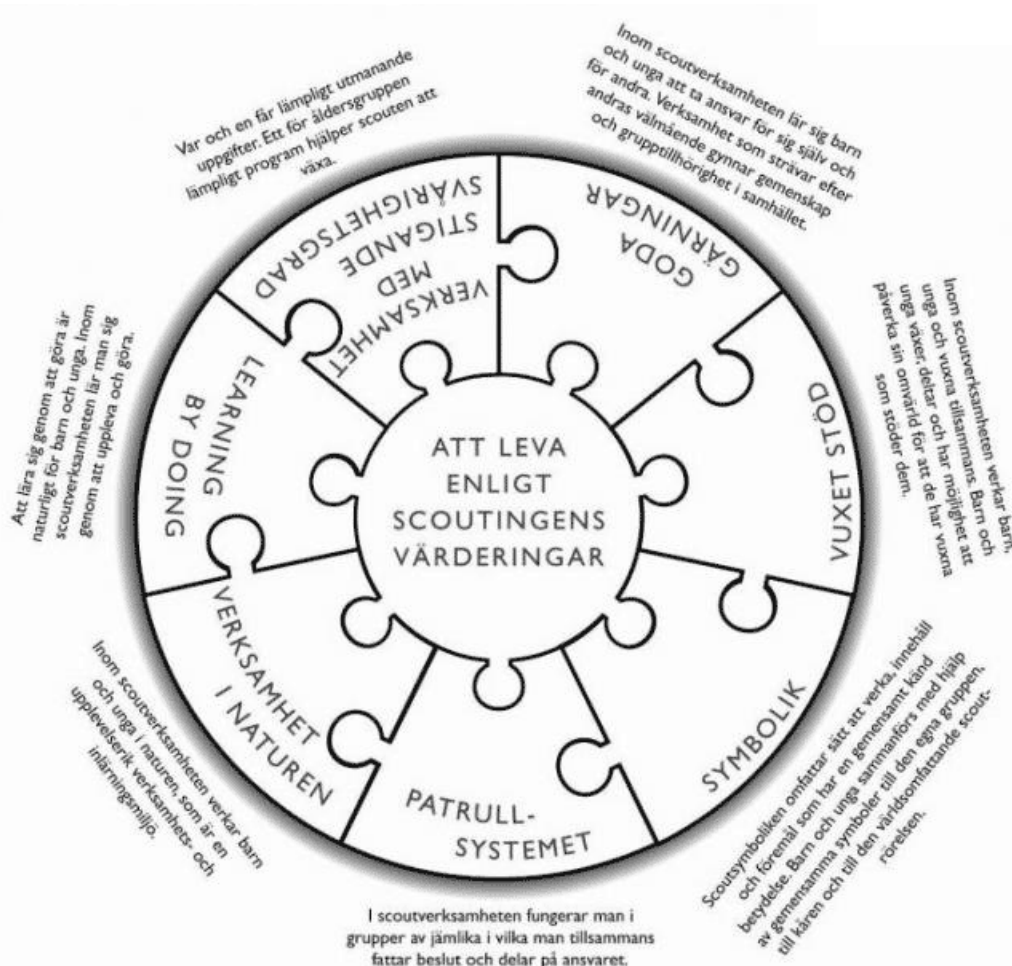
ATT LEVA ENLIGT SCOUTINGENS VÄRDERINGAR

VERKSAMHET MED STIGANDE SVÅRIGHETSGRAD

Var och en får lämpligt utmanande uppgifter. Ett för åldersgruppen lämpligt program hjälper scouten att växa.

GODA GÄRNINGAR

Inom scoutverksamheten lär sig barn och unga att ta ansvar för sig själv och för andra. Verksamhet som strävar efter andras välmående gynnar gemenskap och grupptillhörighet i samhället.

VUXET STÖD

Inom scoutverksamheten verkar barn, unga och vuxna tillsammans. Barn och unga växer, deltar och har möjlighet att påverka sin omvärld för att de har vuxna som stöder dem.

SYMBOLIK

Scoutsymboliken omfattar sätt att verka, innehåll och föremål som har en gemensamt känd betydelse. Barn och unga sammanförs med hjälp av gemensamma symboler till den egna gruppen, till kåren och till den världsomfattande scoutrörelsen.

PATRULLSYSTEMET

I scoutverksamheten fungerar man i grupper av jämlika i vilka man tillsammans fattar beslut och delar på ansvaret.

VERKSAMHET I NATUREN

Inom scoutverksamheten verkar barn och unga i naturen, som är en upplevelserik verksamhets- och inlärningsmiljö.

LEARNING BY DOING

Att lära sig genom att göra är naturligt för barn och unga. Inom scoutverksamheten lär man sig genom att uppleva och göra.